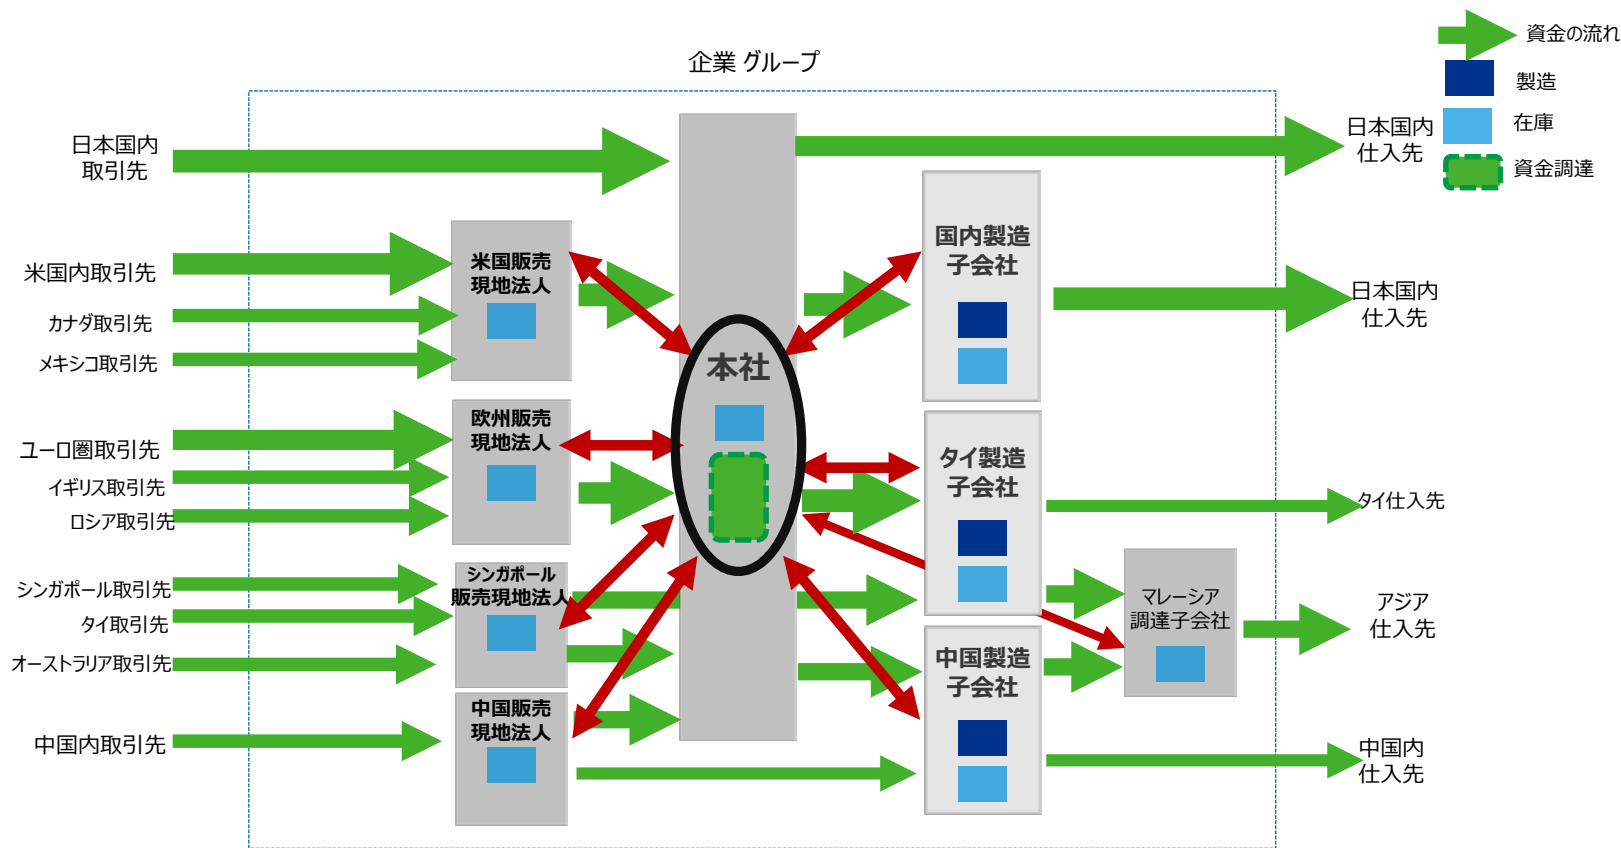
資金の流れ
製造
在庫
資金調達

企業 グループ

日本国内
取引先

米国内取引先
カナダ取引先
メキシコ取引先

ユーロ圏取引先
イギリス取引先
ロシア取引先

シンガポール取引先
タイ取引先
オーストラリア取引先

中国内取引先

米国販売
現地法人

欧州販売
現地法人

シンガポール
販売現地法人

中国販売
現地法人

本社

国内製造
子会社

タイ製造
子会社

中国製造
子会社

マレーシア
調達子会社

日本国内
仕入先

日本国内
仕入先

タイ仕入先

アジア
仕入先

中国内
仕入先